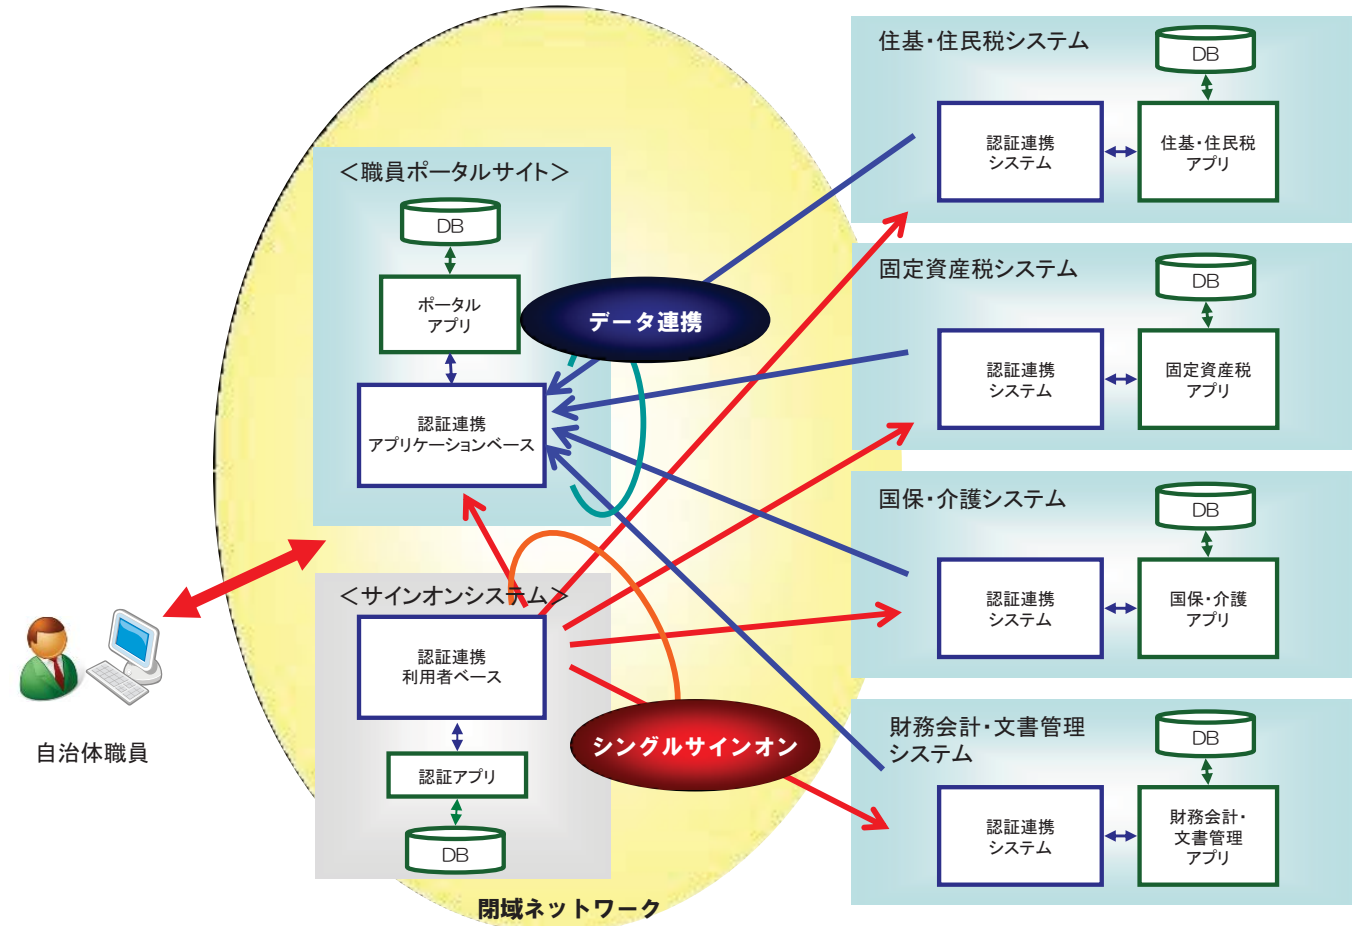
＜職員ポータルサイト＞

DB

ポータル
アプリ

認証連携
アプリケーションベース

データ連携

住基・住民税システム

DB

認証連携
システム

住基・住民税
アプリ

固定資産税システム

DB

認証連携
システム

固定資産税
アプリ

国保・介護システム

DB

認証連携
システム

国保・介護
アプリ

財務会計・文書管理
システム

DB

認証連携
システム

財務会計・
文書管理
アプリ

＜サインオンシステム＞

認証連携
利用者ベース

認証アプリ

DB

シングルサインオン

自治体職員

閉域ネットワーク